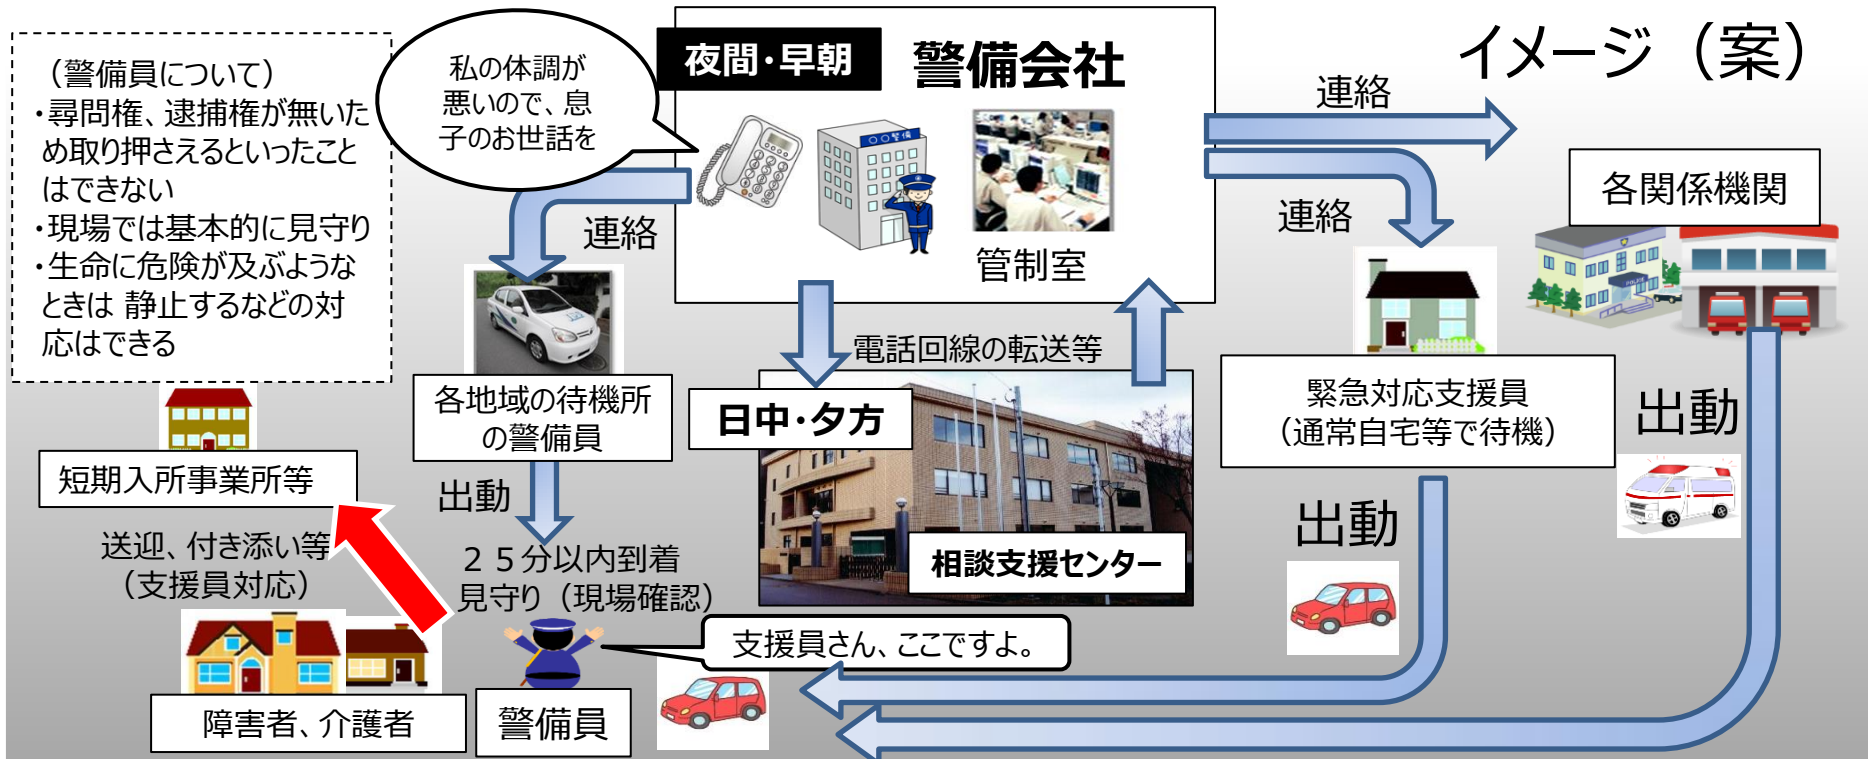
（警備員について）
・尋問権、逮捕権が無いため取り押さえるといったことはできない
・現場では基本的に見守り
・生命に危険が及ぶようなときは 静止するなどの対応はできる

私の体調が悪いので、息子のお世話を

夜間・早朝

警備会社

〇〇警備

管制室

イメージ（案）

連絡

連絡

連絡

各関係機関

各地域の待機所の警備員

電話回線の転送等

日中・夕方

相談支援センター

緊急対応支援員
（通常自宅等で待機）

出動

出動

出動

短期入所事業所等

送迎、付き添い等
（支援員対応）

２５分以内到着
見守り（現場確認）

支援員さん、ここですよ。

障害者、介護者

警備員